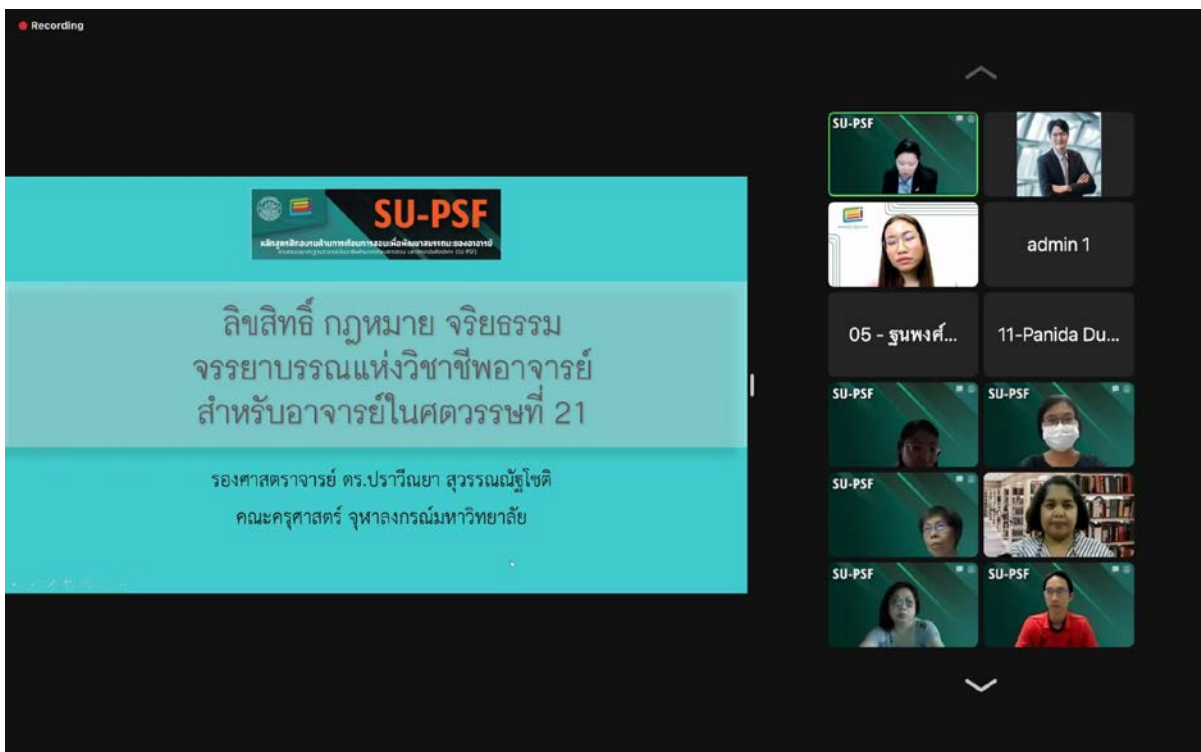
Recording

SU-PSF

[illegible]

ลิขสิทธิ์ กฎหมาย จริยธรรม จรรยาบรรณแห่งวิชาชีพอาจารย์ สำหรับอาจารย์ในศตวรรษที่ 21

รองศาสตราจารย์ ดร.ปราวีณยา สุวรรณณัฐโชติ

คณะครุศาสตร์ จุฬาลงกรณ์มหาวิทยาลัย

SU-PSF

admin 1

05 - ธนพงศ์...

11-Panida Du...

SU-PSF

SU-PSF

SU-PSF

SU-PSF

SU-PSF